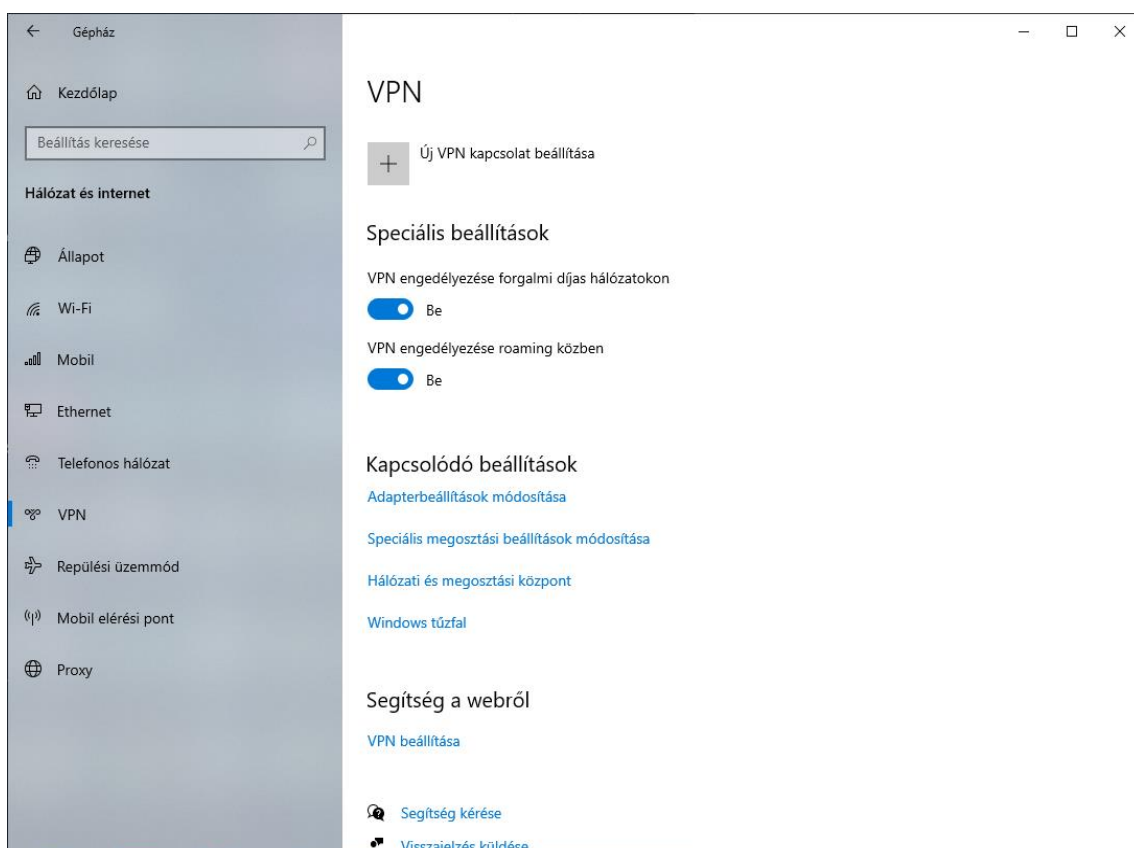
Gépház

Kezdőlap

Beállítás keresése

Hálózat és internet

Állapot

Wi-Fi

Mobil

Ethernet

Telefonos hálózat

VPN

Repülési üzemmód

Mobil elérési pont

Proxy

VPN

Új VPN kapcsolat beállítása

Speciális beállítások

VPN engedélyezése forgalmi díjas hálózatokon

Be

VPN engedélyezése roaming közben

Be

Kapcsolódó beállítások

Adapterbeállítások módosítása

Speciális megosztási beállítások módosítása

Hálózati és megosztási központ

Windows tűzfal

Segítség a webről

VPN beállítása

Segítség kérése

Visszajelzés küldése